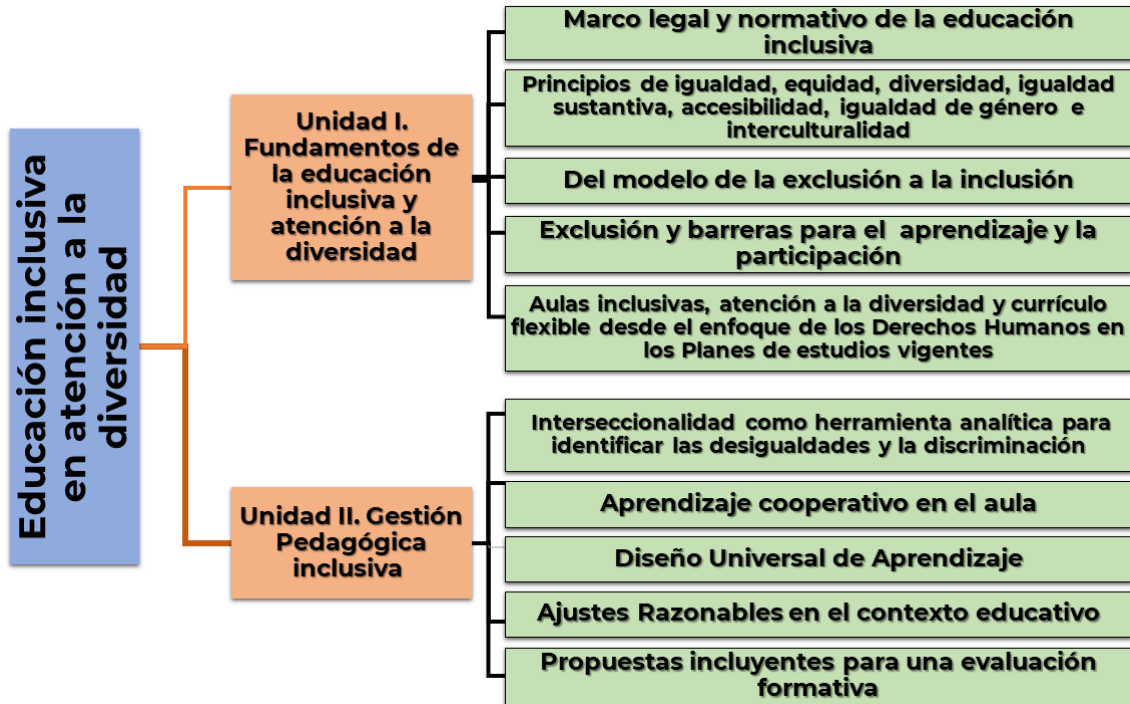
Educación inclusiva en atención a la diversidad

Unidad I. Fundamentos de la educación inclusiva y atención a la diversidad

Marco legal y normativo de la educación inclusiva

Principios de igualdad, equidad, diversidad, igualdad sustantiva, accesibilidad, igualdad de género e interculturalidad

Del modelo de la exclusión a la inclusión

Exclusión y barreras para el aprendizaje y la participación

Aulas inclusivas, atención a la diversidad y currículo flexible desde el enfoque de los Derechos Humanos en los Planes de estudios vigentes

Unidad II. Gestión Pedagógica inclusiva

Interseccionalidad como herramienta analítica para identificar las desigualdades y la discriminación

Aprendizaje cooperativo en el aula

Diseño Universal de Aprendizaje

Ajustes Razonables en el contexto educativo

Propuestas incluyentes para una evaluación formativa